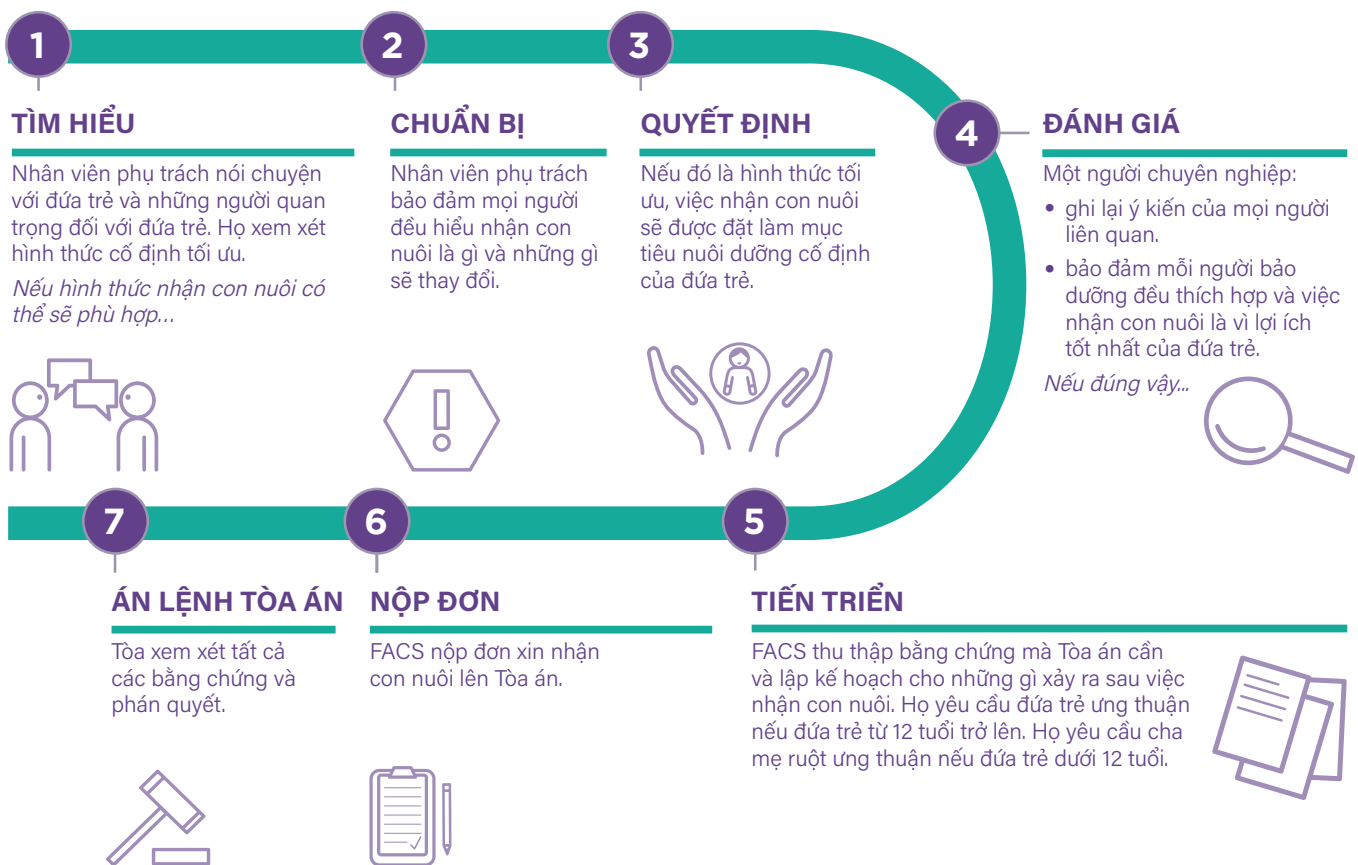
1

TÌM HIỂU

Nhân viên phụ trách nói chuyện với đứa trẻ và những người quan trọng đối với đứa trẻ. Họ xem xét hình thức cố định tối ưu.

*Nếu hình thức nhận con nuôi có thể sẽ phù hợp...*

2

CHUẨN BỊ

Nhân viên phụ trách bảo đảm mọi người đều hiểu nhận con nuôi là gì và những gì sẽ thay đổi.

3

QUYẾT ĐỊNH

Nếu đó là hình thức tối ưu, việc nhận con nuôi sẽ được đặt làm mục tiêu nuôi dưỡng cố định của đứa trẻ.

4

ĐÁNH GIÁ

Một người chuyên nghiệp:

• ghi lại ý kiến của mọi người liên quan.
• bảo đảm mỗi người bảo dưỡng đều thích hợp và việc nhận con nuôi là vì lợi ích tốt nhất của đứa trẻ.

*Nếu đúng vậy...*

7

ÁN LỆNH TÒA ÁN

Tòa xem xét tất cả các bằng chứng và phán quyết.

6

NỘP ĐƠN

FACS nộp đơn xin nhận con nuôi lên Tòa án.

5

TIẾN TRIỂN

FACS thu thập bằng chứng mà Tòa án cần và lập kế hoạch cho những gì xảy ra sau việc nhận con nuôi. Họ yêu cầu đứa trẻ ưng thuận nếu đứa trẻ từ 12 tuổi trở lên. Họ yêu cầu cha mẹ ruột ưng thuận nếu đứa trẻ dưới 12 tuổi.